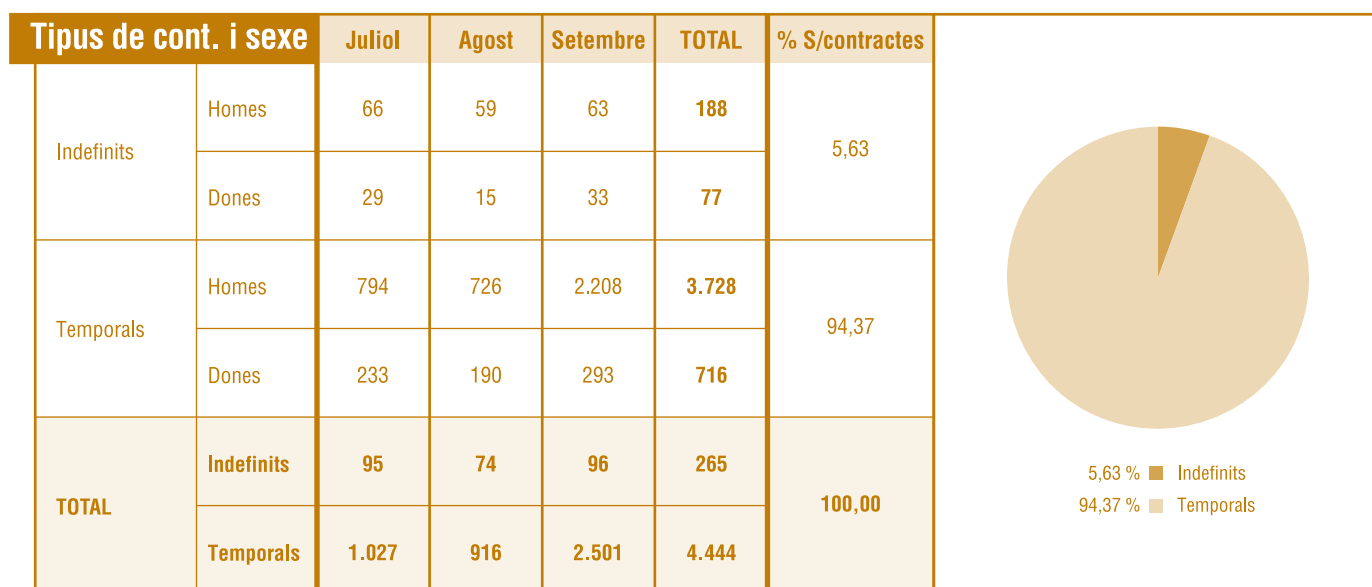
| Tipus de cont. i sexe | | Juliol | Agost | Setembre | TOTAL | % S/contractes |
|---|---|---|---|---|---|---|
| Indefinits | Homes | 66 | 59 | 63 | **188** | 5,63 |
| | Dones | 29 | 15 | 33 | **77** | |
| Temporals | Homes | 794 | 726 | 2.208 | **3.728** | 94,37 |
| | Dones | 233 | 190 | 293 | **716** | |
| **TOTAL** | **Indefinits** | **95** | **74** | **96** | **265** | **100,00** |
| | **Temporals** | **1.027** | **916** | **2.501** | **4.444** | |

5,63 % Indefinits
94,37 % Temporals